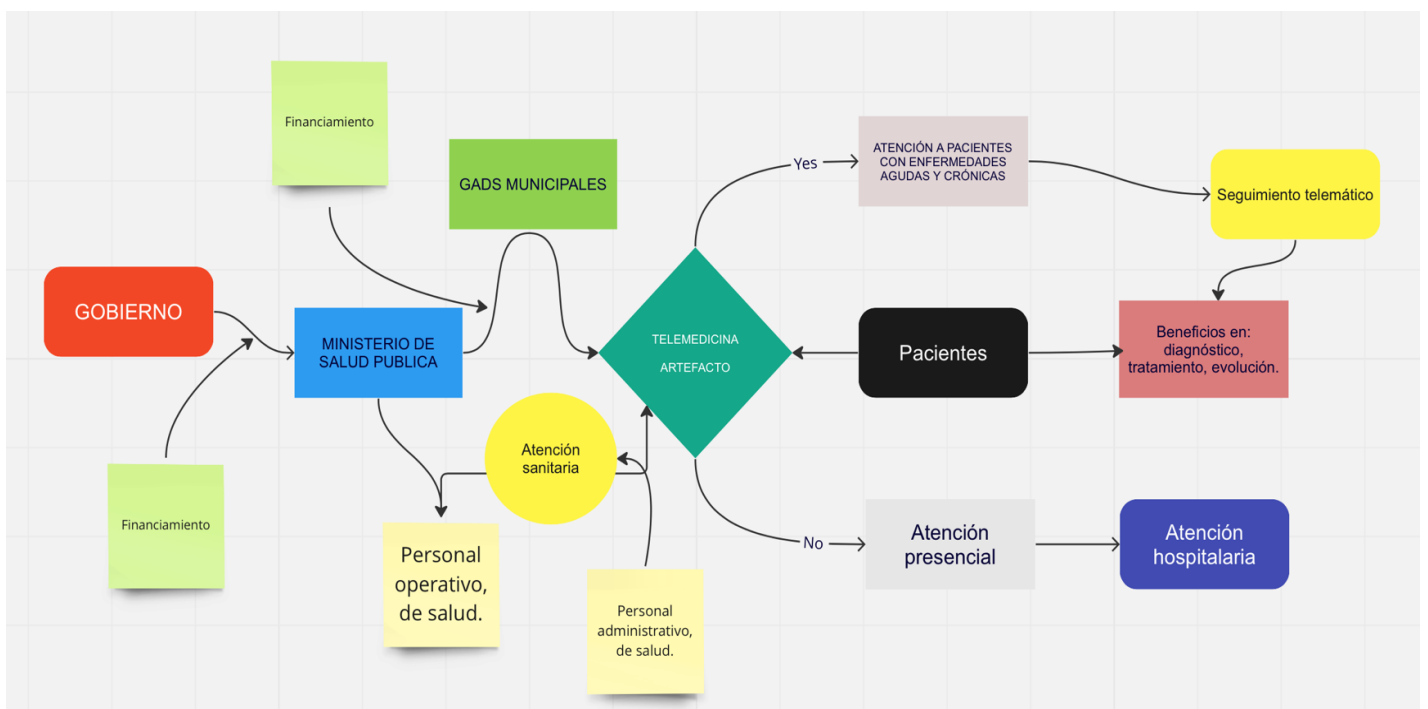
Financiamiento

GADS MUNICIPALES

Yes

ATENCIÓN A PACIENTES CON ENFERMEDADES AGUDAS Y CRÓNICAS

Seguimiento telemático

GOBIERNO

MINISTERIO DE SALUD PUBLICA

TELEMEDICINA

ARTEFACTO

Pacientes

Beneficios en: diagnóstico, tratamiento, evolución.

Atención sanitaria

Financiamiento

No

Atención presencial

Atención hospitalaria

Personal operativo, de salud.

Personal administrativo, de salud.